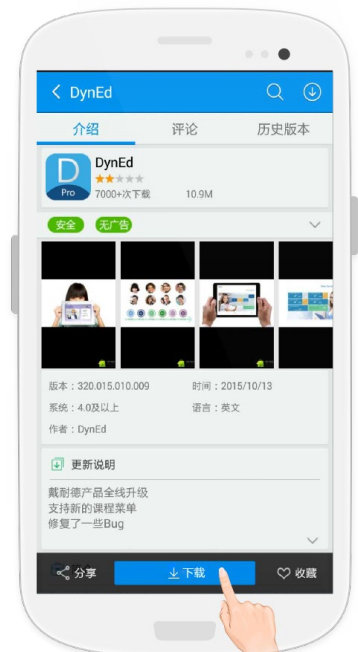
DynEd

介绍 评论 历史版本

D
Pro
DynEd
7000+次下载 10.9M

安全 无广告

版本：320.015.010.009 时间：2015/10/13
系统：4.0及以上 语言：英文
作者：DynEd

更新说明

戴耐德产品全线升级
支持新的课程菜单
修复了一些Bug

分享 下载 收藏